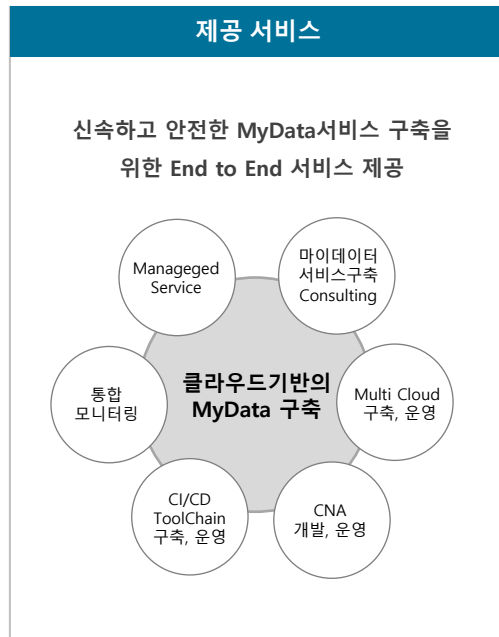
제공 서비스

신속하고 안전한 MyData서비스 구축을 위한 End to End 서비스 제공

Manageged Service

마이데이터 서비스구축 Consulting

클라우드기반의 MyData 구축

통합 모니터링

Multi Cloud 구축, 운영

CI/CD ToolChain 구축, 운영

CNA 개발, 운영